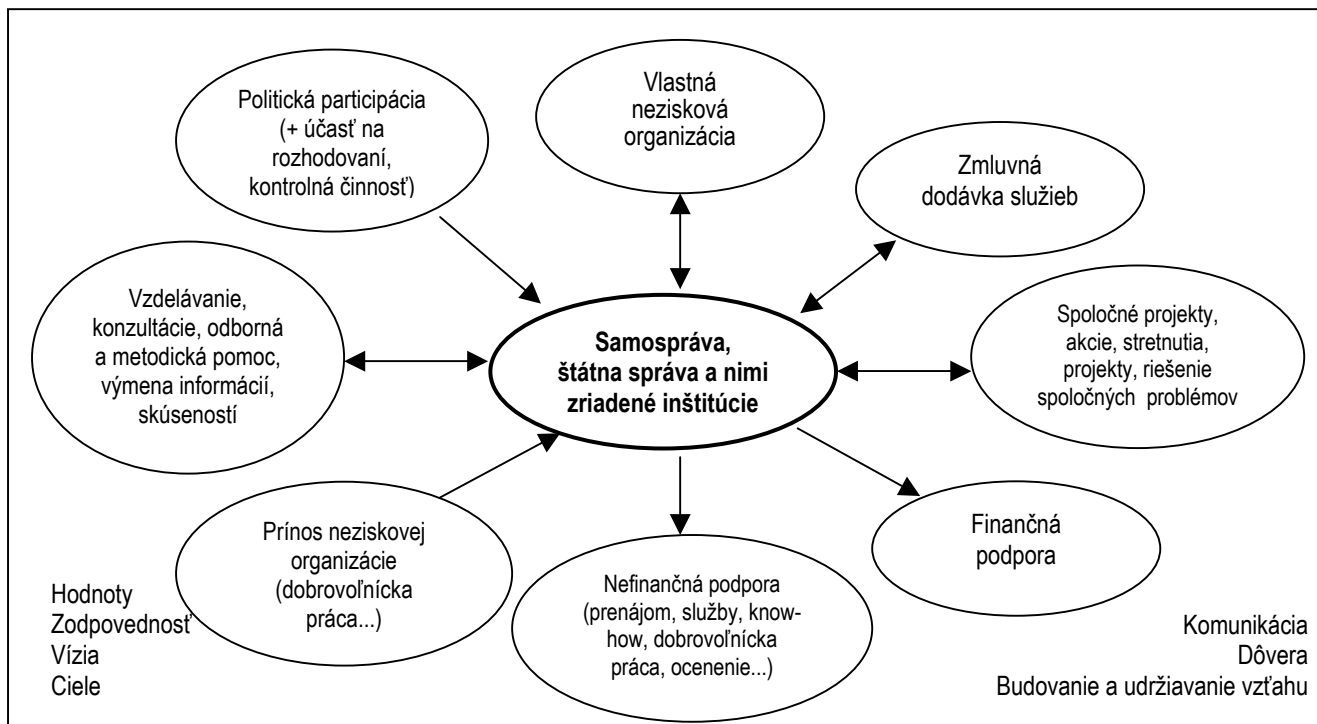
Politická participácia (+ účasť na rozhodovaní, kontrolná činnosť)

Vlastná nezisková organizácia

Zmluvná dodávka služieb

Vzdelávanie, konzultácie, odborná a metodická pomoc, výmena informácií, skúseností

Samospráva, štátna správa a nimi zriadené inštitúcie

Spoločné projekty, akcie, stretnutia, projekty, riešenie spoločných problémov

Prínos neziskovej organizácie (dobrovoľnícka práca...)

Finančná podpora

Nefinančná podpora (prenájom, služby, know-how, dobrovoľnícka práca, ocenenie...)

Hodnoty
Zodpovednosť
Vízia
Ciele

Komunikácia
Dôvera
Budovanie a udržiavanie vzťahu